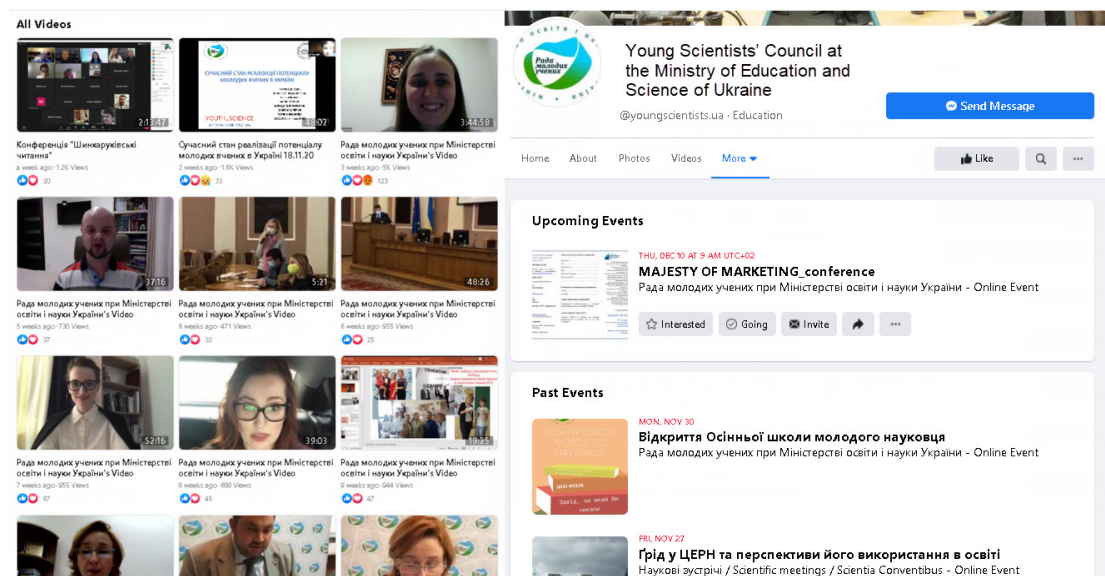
All Videos

2:13:47
Конференція "Шинкарувківські читання"
a week ago · 1.2K Views
20

48:02
СУЧАСНИЙ СТАН РЕАЛІЗАЦІЇ ПОТЕНЦІАЛУ МОЛОДИХ ВЧЕНИХ УКРАЇНИ
YOUTH SCIENCE
Сучасний стан реалізації потенціалу молодих вчених в Україні 18.11.20
2 weeks ago · 1.6K Views
33

3:44:58
Рада молодих учених при Міністерстві освіти і науки України's Video
3 weeks ago · 5K Views
123

37:16
Рада молодих учених при Міністерстві освіти і науки України's Video
5 weeks ago · 730 Views
37

5:21
Рада молодих учених при Міністерстві освіти і науки України's Video
6 weeks ago · 471 Views
32

48:26
Рада молодих учених при Міністерстві освіти і науки України's Video
6 weeks ago · 955 Views
25

52:16
Рада молодих учених при Міністерстві освіти і науки України's Video
7 weeks ago · 955 Views
67

39:03
Рада молодих учених при Міністерстві освіти і науки України's Video
8 weeks ago · 688 Views
45

19:25
Рада молодих учених при Міністерстві освіти і науки України's Video
9 weeks ago · 944 Views
47

Рада молодих учених
Young Scientists' Council at the Ministry of Education and Science of Ukraine
@youngscientists.ua · Education
Send Message
Home About Photos Videos More
Like

Upcoming Events
THU, DEC 10 AT 9 AM UTC+02
MAJESTY OF MARKETING_conference
Рада молодих учених при Міністерстві освіти і науки України - Online Event
Interested Going Invite

Past Events
MON, NOV 30
Відкриття Осінньої школи молодого науковця
Рада молодих учених при Міністерстві освіти і науки України - Online Event

FRI, NOV 27
Ґрід у ЦЕРН та перспективи його використання в освіті
Наукові зустрічі / Scientific meetings / Scientia Conventibus - Online Event